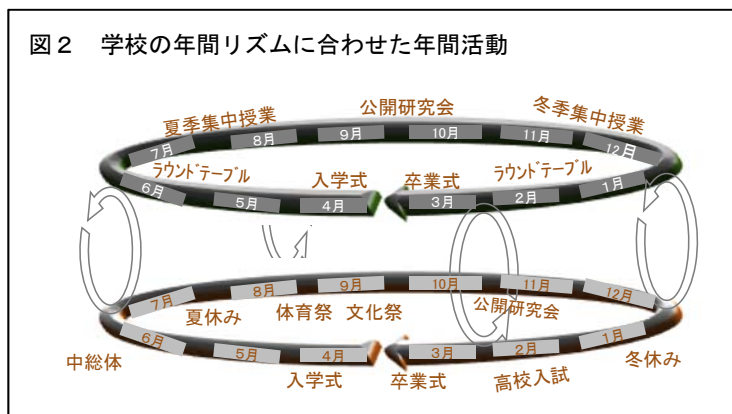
図２　学校の年間リズムに合わせた年間活動

夏季集中授業　公開研究会　冬季集中授業

7月　8月　9月　10月　11月　12月

ラウンドテーブル　入学式　卒業式　ラウンドテーブル

6月　5月　4月　3月　2月　1月

7月　8月　9月　10月　11月　12月

夏休み　体育祭　文化祭　公開研究会

中総体　6月　5月　4月　3月　2月　1月　冬休み

入学式　卒業式　高校入試